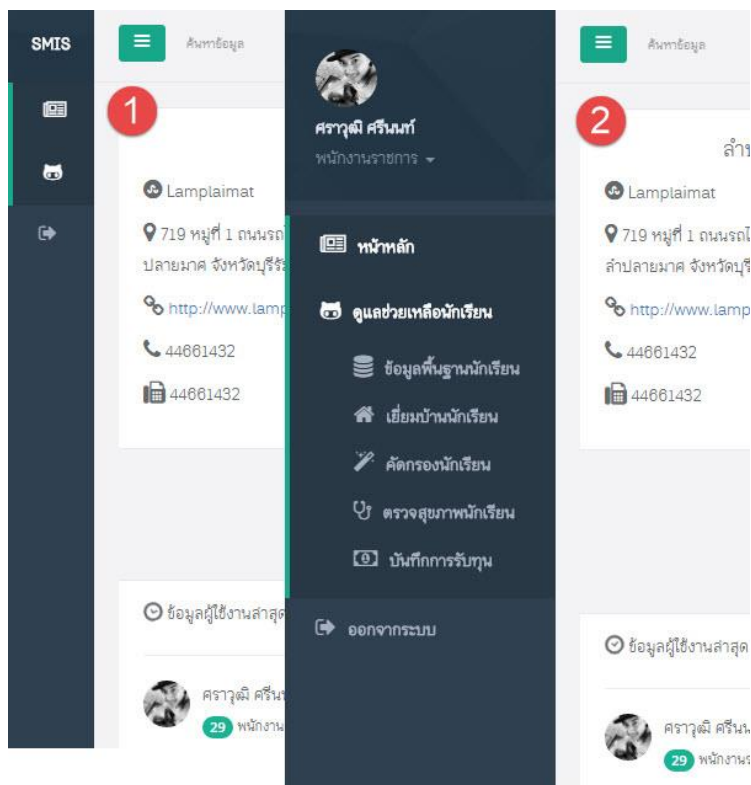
SMIS

ค้นหาข้อมูล

1

Lamplaimat

719 หมู่ที่ 1 ถนนรถ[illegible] ปลายมาศ จังหวัดบุรีรั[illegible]

http://www.lamp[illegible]

44661432

44661432

ข้อมูลผู้ใช้งานล่าสุด

ศราวุฒิ ศรีน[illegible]

29 พนักงาน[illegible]

ศราวุฒิ ศรีนนท์

พนักงานราชการ

หน้าหลัก

ดูแลช่วยเหลือนักเรียน

ข้อมูลพื้นฐานนักเรียน

เยี่ยมบ้านนักเรียน

คัดกรองนักเรียน

ตรวจสุขภาพนักเรียน

บันทึกการรับทุน

ออกจากระบบ

ค้นหาข้อมูล

2

ลำ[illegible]

Lamplaimat

719 หมู่ที่ 1 ถนนรถไ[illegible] ลำปลายมาศ จังหวัดบุรี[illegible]

http://www.lamp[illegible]

44661432

44661432

ข้อมูลผู้ใช้งานล่าสุด

ศราวุฒิ ศรีนน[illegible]

29 พนักงานร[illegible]